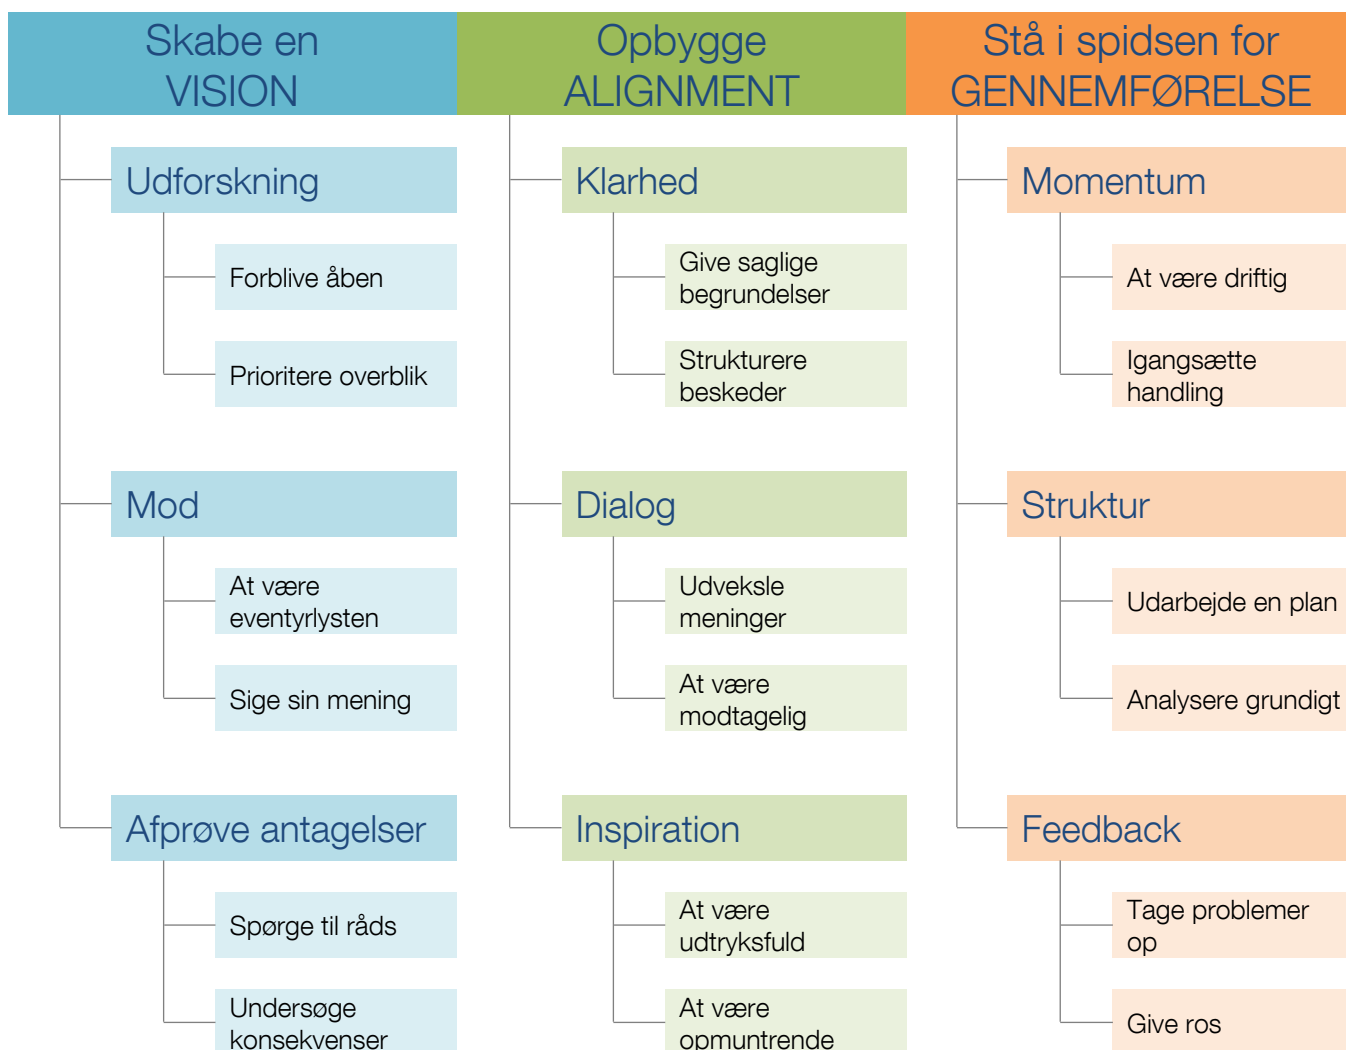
Skabe en VISION

Udforskning

Forblive åben

Prioritere overblik

Mod

At være eventyrlysten

Sige sin mening

Afprøve antagelser

Spørge til råds

Undersøge konsekvenser

Opbygge ALIGNMENT

Klarhed

Give saglige begrundelser

Strukturere beskeder

Dialog

Udveksle meninger

At være modtagelig

Inspiration

At være udtryksfuld

At være opmuntrende

Stå i spidsen for GENNEMFØRELSE

Momentum

At være driftig

Igangsætte handling

Struktur

Udarbejde en plan

Analysere grundigt

Feedback

Tage problemer op

Give ros